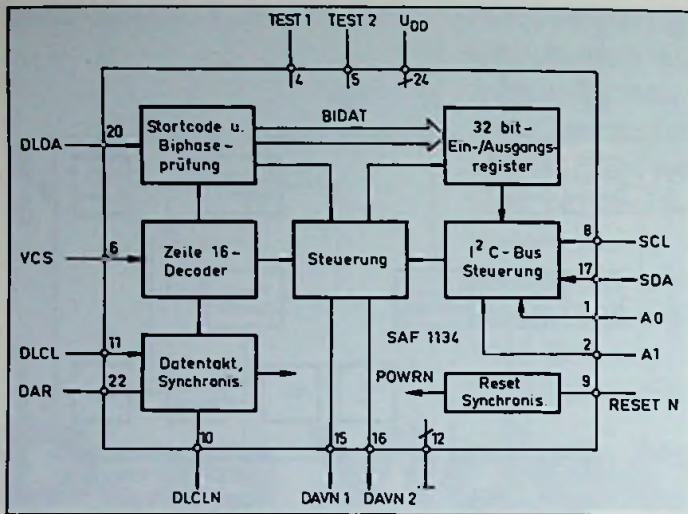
TEST 1 TEST 2 $U_{DD}$

4 5 24

20 Startcode u. Biphase-prüfung

BIDAT

32 bit-Ein-/Ausgangsregister

DLDA

6 Zeile 16-Decoder

Steuerung

$I^2$ C-Bus Steuerung

8 SCL

VCS

17 SDA

1 A0

SAF 1134

2 A1

DLCL 11

Datentakt, Synchronis.

DAR 22

POWRN

Reset Synchronis.

9 RESET N

10 15 16 12

DLCLN DAVN 1 DAVN 2